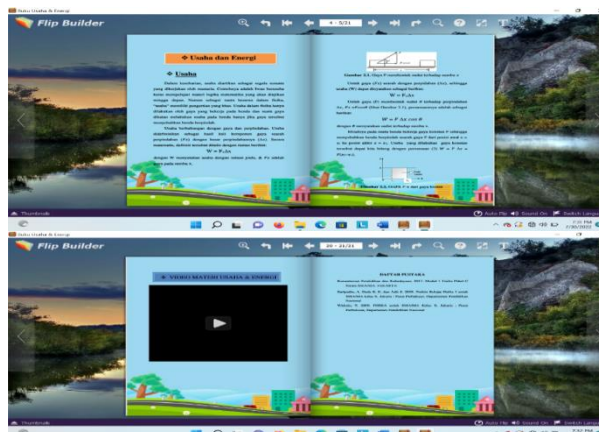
Buku Usaha & Energi

Flip Builder

4 - 5/21

❖ Usaha dan Energi

❖ Usaha

W = F.Δx

Gambar 3.1 Gaya F membentuk sudut terhadap sumbu x

W = F.Δx

W = F Δx cos θ

Gambar 3.2 Gaya F x dan gaya konstan

Thumbnails

Auto Flip  Sound On  Switch Language

Buku Usaha & Energi

Flip Builder

20 - 21/21

★ VIDEO MATERI USAHA & ENERGI

DAFTAR PUSTAKA

Thumbnails

Auto Flip  Sound On  Switch Language